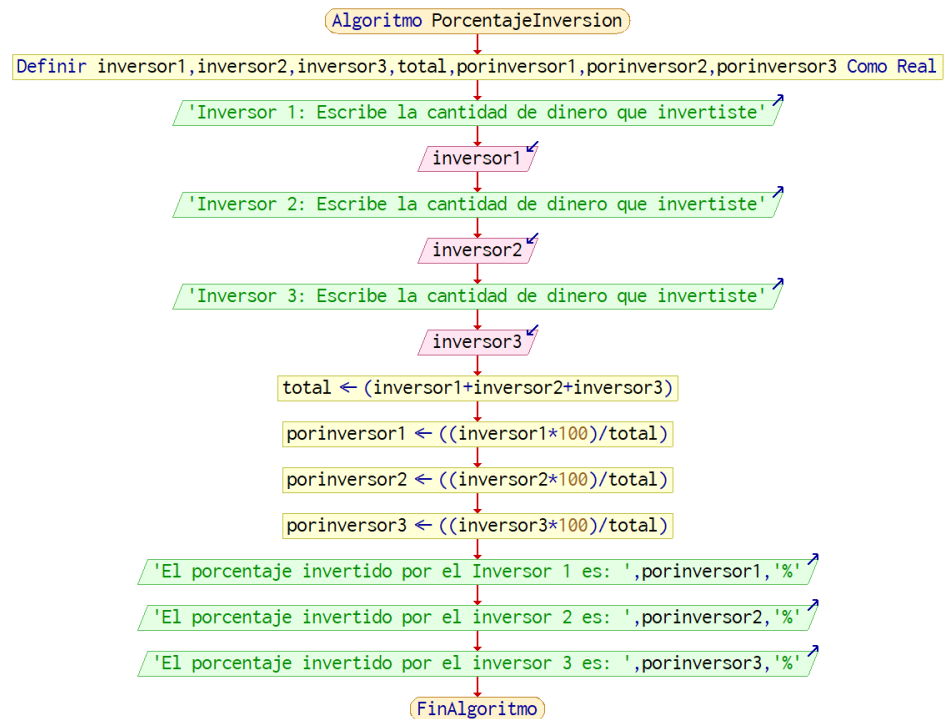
Algoritmo PorcentajeInversion

Definir inversor1,inversor2,inversor3,total,porinversor1,porinversor2,porinversor3 Como Real

'Inversor 1: Escribe la cantidad de dinero que invertiste'

inversor1

'Inversor 2: Escribe la cantidad de dinero que invertiste'

inversor2

'Inversor 3: Escribe la cantidad de dinero que invertiste'

inversor3

total $\leftarrow$ (inversor1+inversor2+inversor3)

porinversor1 $\leftarrow$ ((inversor1*100)/total)

porinversor2 $\leftarrow$ ((inversor2*100)/total)

porinversor3 $\leftarrow$ ((inversor3*100)/total)

'El porcentaje invertido por el Inversor 1 es: ',porinversor1,'%'

'El porcentaje invertido por el inversor 2 es: ',porinversor2,'%'

'El porcentaje invertido por el inversor 3 es: ',porinversor3,'%'

FinAlgoritmo